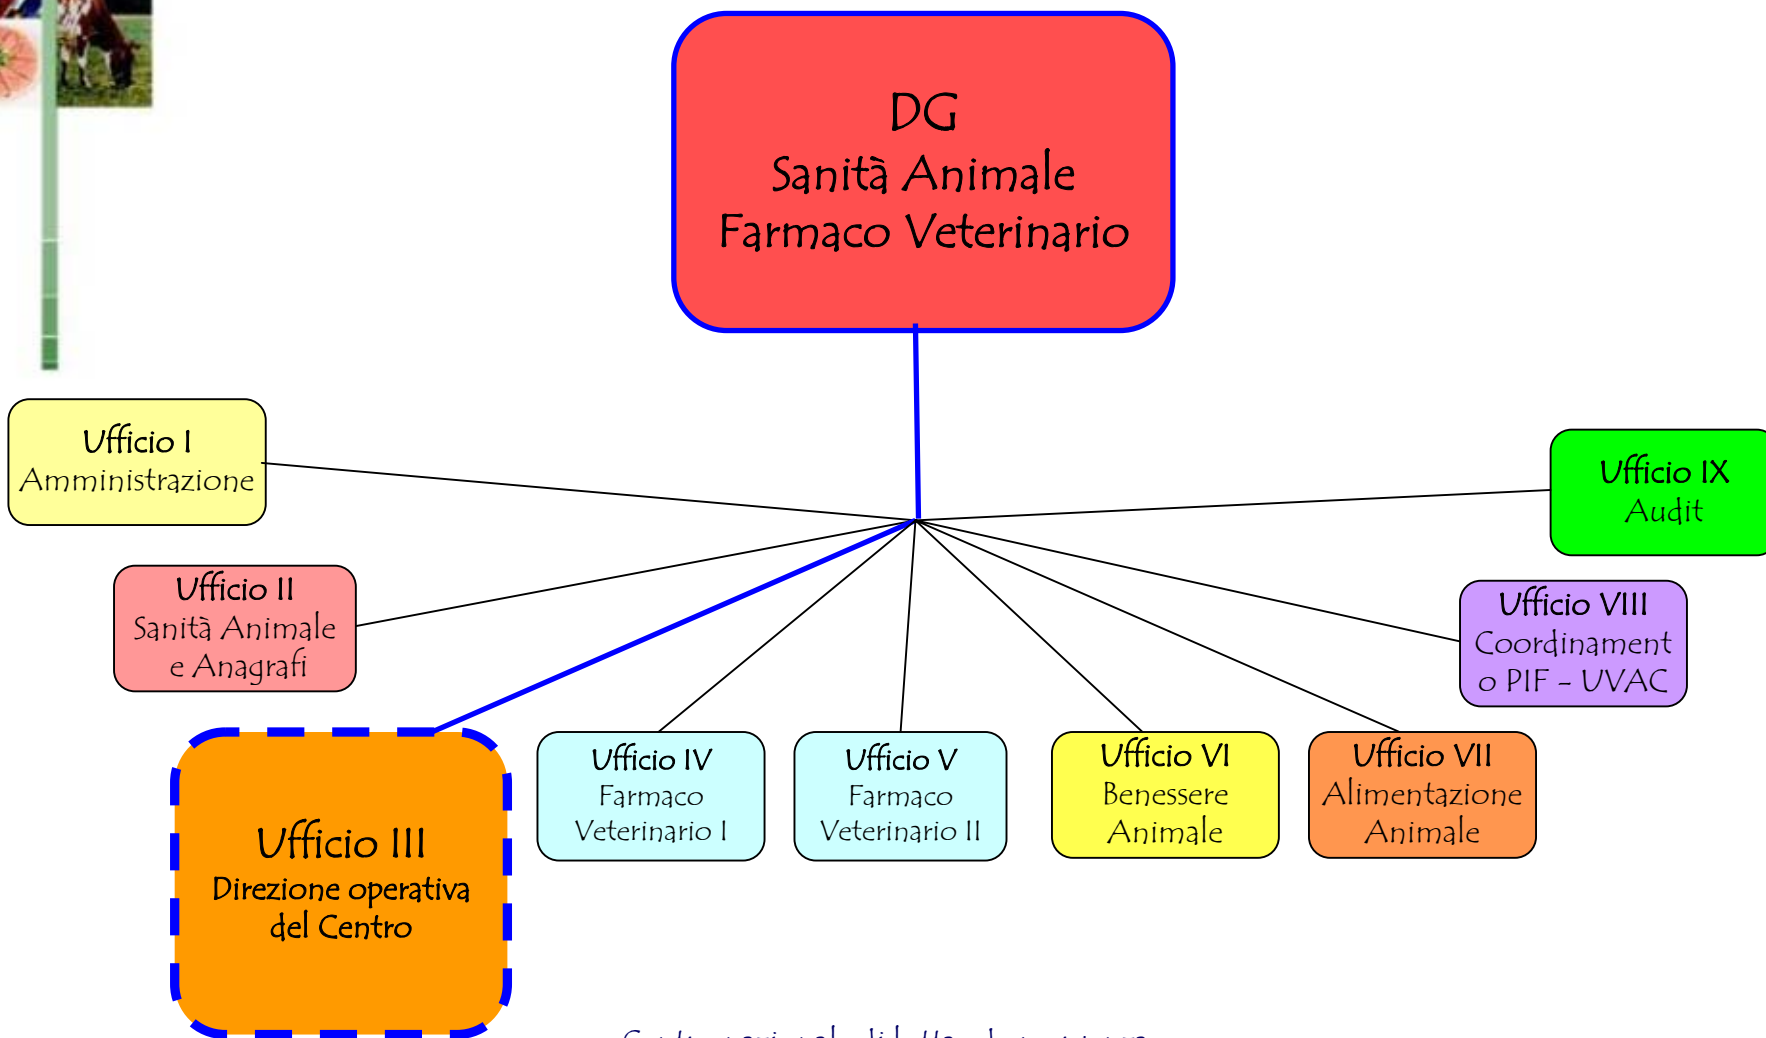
DG
Sanità Animale
Farmaco Veterinario

Ufficio I
Amministrazione

Ufficio II
Sanità Animale e Anagrafi

Ufficio III
Direzione operativa del Centro

Ufficio IV
Farmaco Veterinario I

Ufficio V
Farmaco Veterinario II

Ufficio VI
Benessere Animale

Ufficio VII
Alimentazione Animale

Ufficio VIII
Coordinamento PIF - UVAC

Ufficio IX
Audit

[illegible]